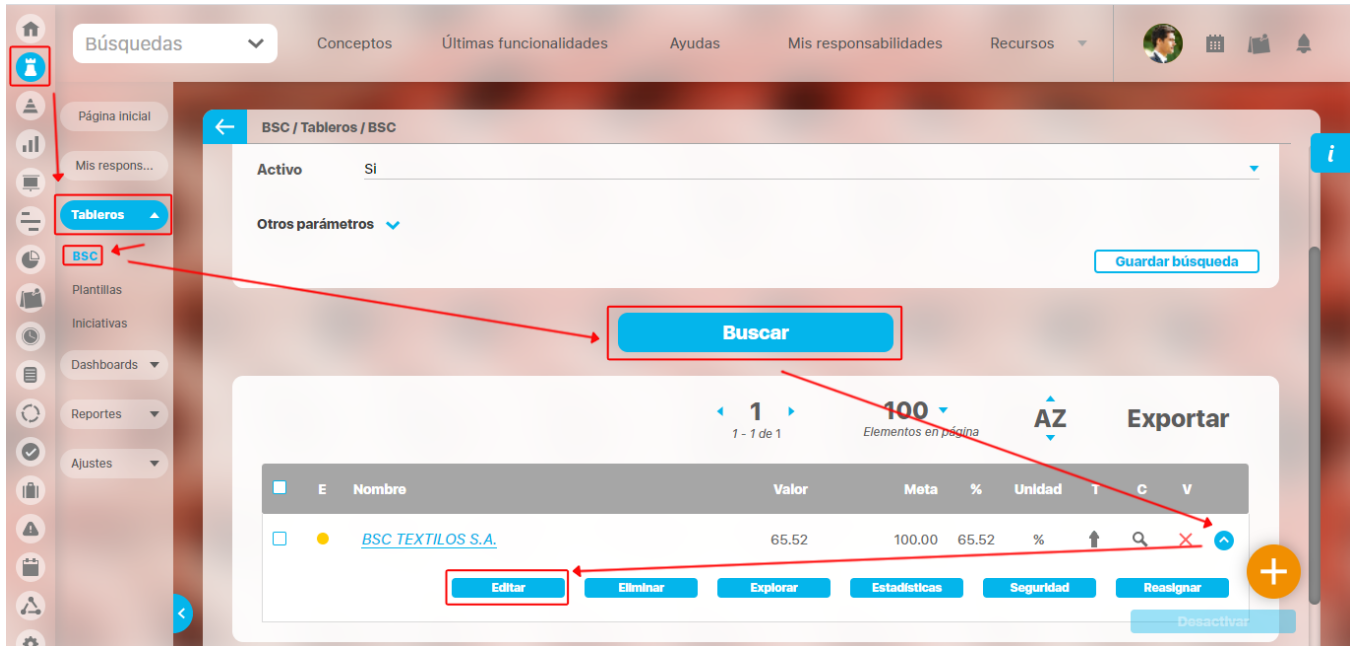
Búsquedas

Conceptos Últimas funcionalidades Ayudas Mis responsabilidades Recursos

Página inicial

Mis respons...

Tableros

BSC

Plantillas

Iniciativas

Dashboards

Reportes

Ajustes

BSC / Tableros / BSC

Activo Si

Otros parámetros

Guardar búsqueda

Buscar

1
1 - 1 de 1

100
Elementos en página

AZ

Exportar

| | E | Nombre | Valor | Meta | % | Unidad | T | C | V |
|---|---|---|---|---|---|---|---|---|---|
| | | BSC TEXTILOS S.A. | 65.52 | 100.00 | 65.52 | % | | | |

Editar Eliminar Explorar Estadísticas Seguridad Reasignar

Desactivar